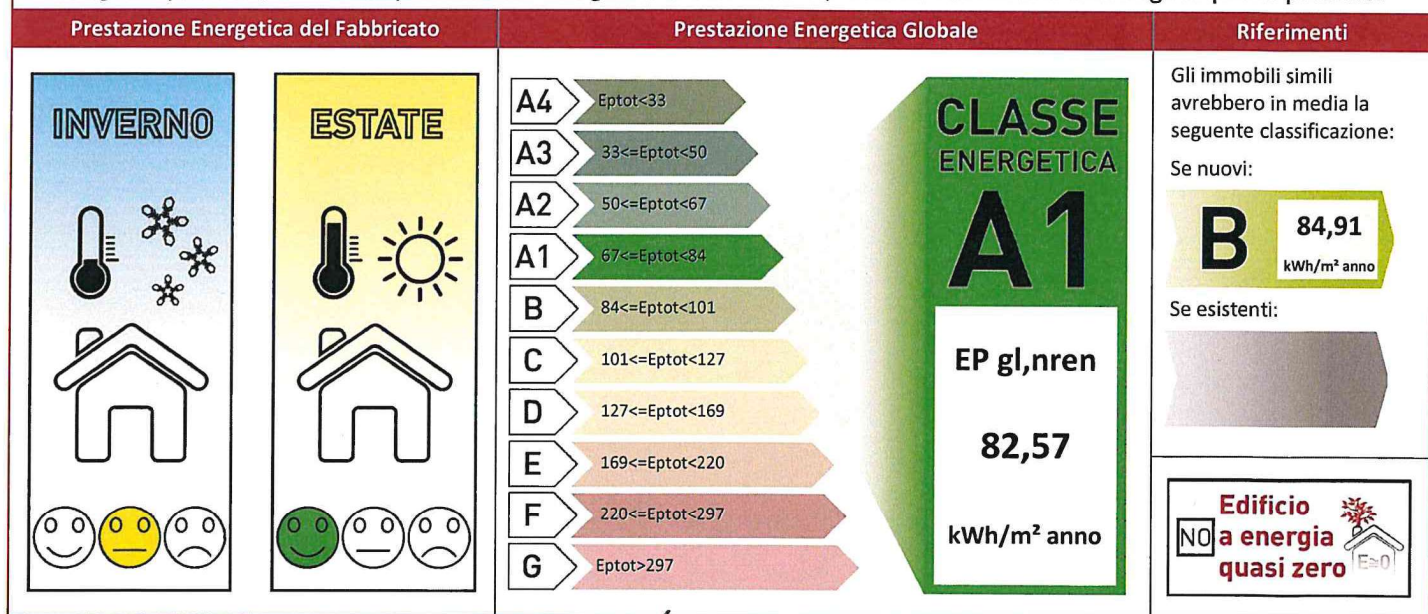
| Prestazione Energetica del Fabbricato | Prestazione Energetica Globale | Riferimenti |
|---|---|---|

INVERNO

ESTATE

A4 Eptot<33
A3 33<=Eptot<50
A2 50<=Eptot<67
A1 67<=Eptot<84
B 84<=Eptot<101
C 101<=Eptot<127
D 127<=Eptot<169
E 169<=Eptot<220
F 220<=Eptot<297
G Eptot>297

CLASSE ENERGETICA
A1

EP gl,nren
82,57
kWh/m² anno

Gli immobili simili avrebbero in media la seguente classificazione:

Se nuovi:

B 84,91 kWh/m² anno

Se esistenti:

NO Edificio a energia quasi zero

E≥0